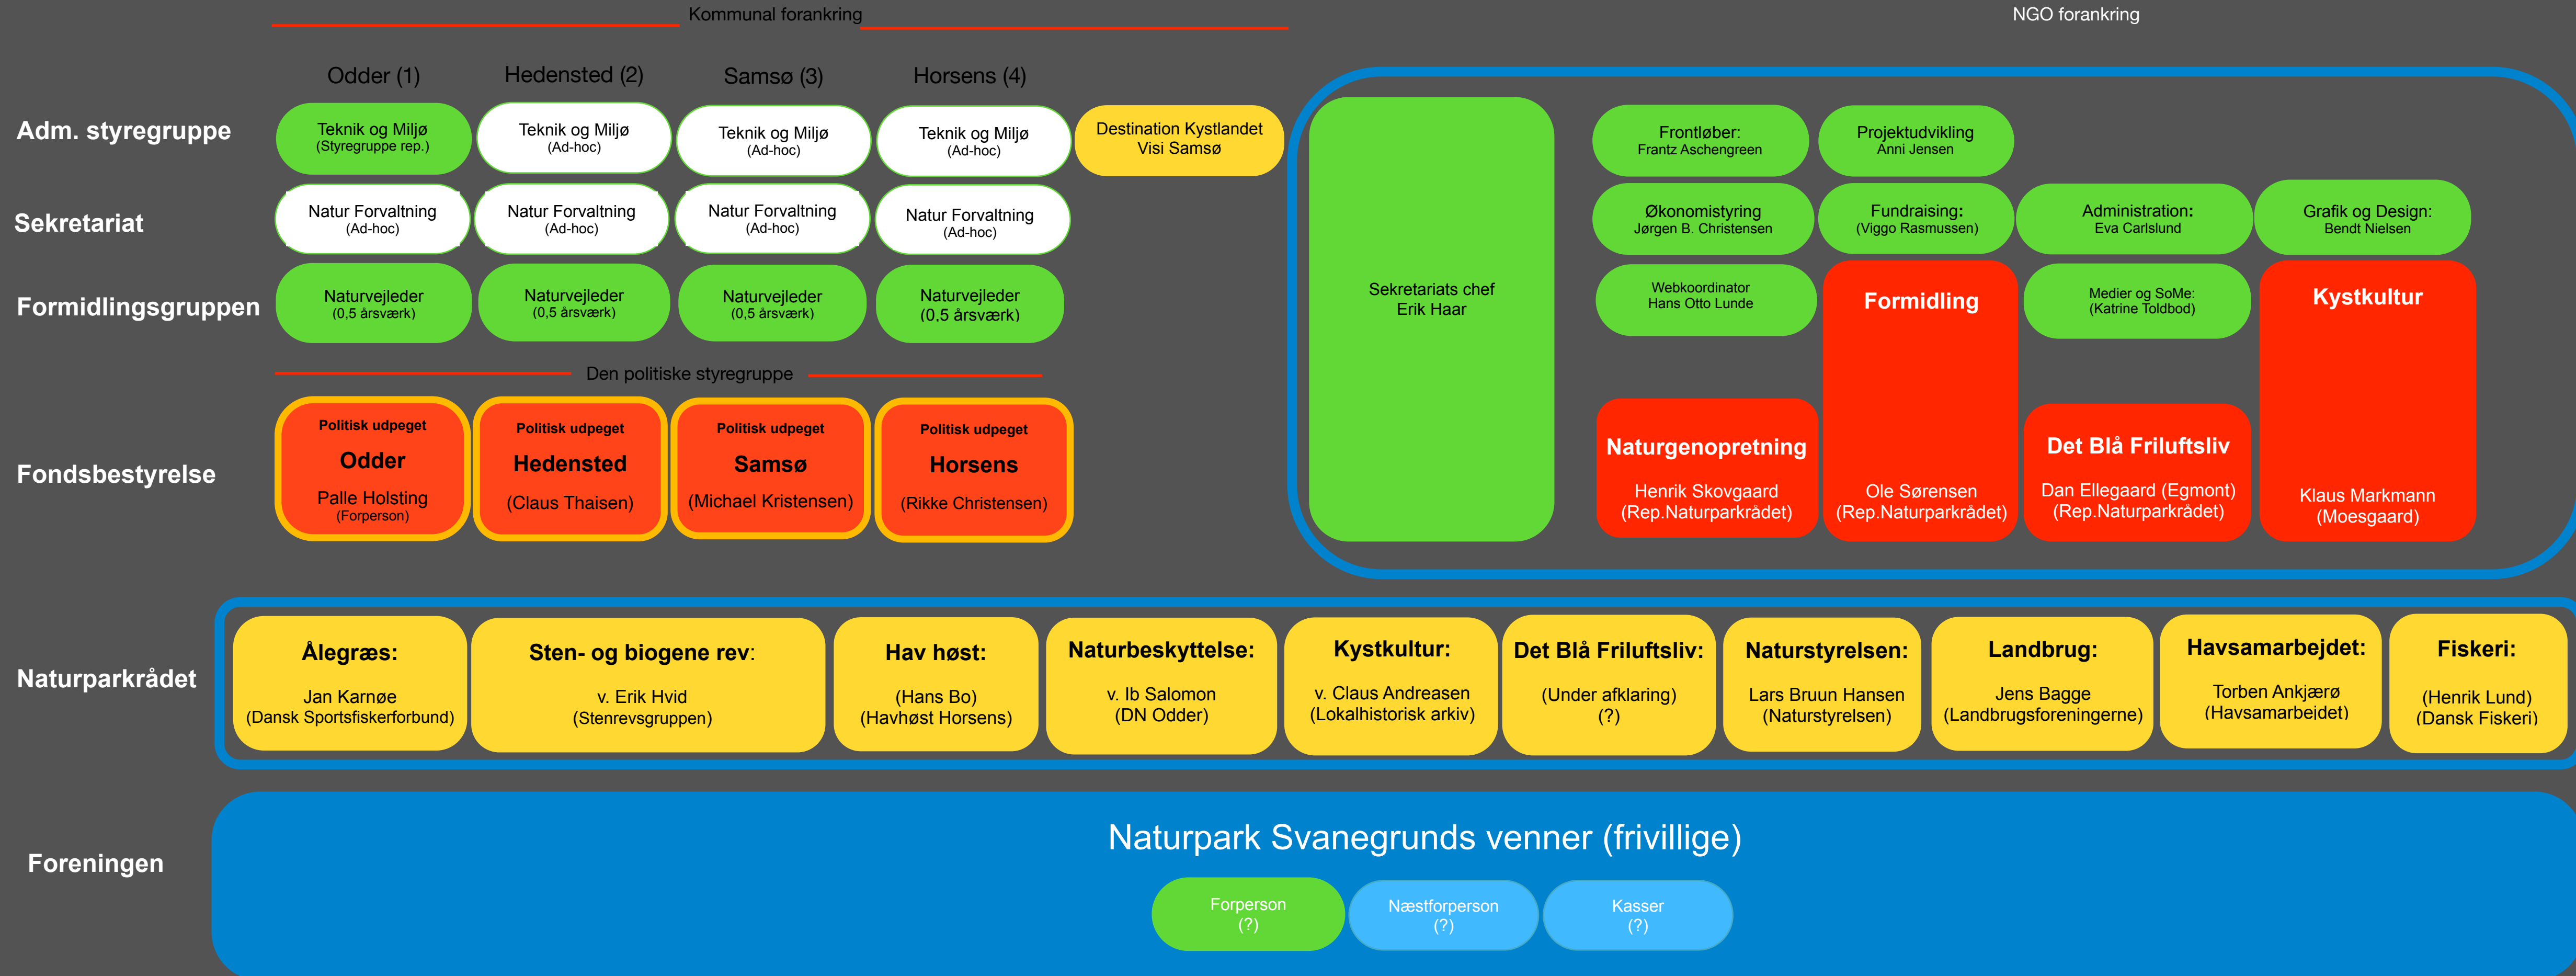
Kommunal forankring

NGO forankring

Odder (1)
Hedensted (2)
Samsø (3)
Horsens (4)

Adm. styregruppe

Teknik og Miljø
(Styregruppe rep.)

Teknik og Miljø
(Ad-hoc)

Teknik og Miljø
(Ad-hoc)

Teknik og Miljø
(Ad-hoc)

Destination Kystlandet
Visi Samsø

Sekretariat

Natur Forvaltning
(Ad-hoc)

Natur Forvaltning
(Ad-hoc)

Natur Forvaltning
(Ad-hoc)

Natur Forvaltning
(Ad-hoc)

Formidlingsgruppen

Naturvejleder
(0,5 årsværk)

Naturvejleder
(0,5 årsværk)

Naturvejleder
(0,5 årsværk)

Naturvejleder
(0.5 årsværk)

Den politiske styregruppe

Fondsbestyrelse

Politisk udpeget
Odder
Palle Holsting
(Forperson)

Politisk udpeget
Hedensted
(Claus Thaisen)

Politisk udpeget
Samsø
(Michael Kristensen)

Politisk udpeget
Horsens
(Rikke Christensen)

Sekretariats chef
Erik Haar

Frontløber:
Frantz Aschengreen

Projektudvikling
Anni Jensen

Økonomistyring
Jørgen B. Christensen

Fundraising:
(Viggo Rasmussen)

Administration:
Eva Carlslund

Grafik og Design:
Bendt Nielsen

Webkoordinator
Hans Otto Lunde

Formidling
Ole Sørensen
(Rep.Naturparkrådet)

Medier og SoMe:
(Katrine Toldbod)

Kystkultur
Klaus Markmann
(Moesgaard)

Naturgenopretning
Henrik Skovgaard
(Rep.Naturparkrådet)

Det Blå Friluftsliv
Dan Ellegaard (Egmont)
(Rep.Naturparkrådet)

Naturparkrådet

Ålegræs:
Jan Karnøe
(Dansk Sportsfiskerforbund)

Sten- og biogene rev:
v. Erik Hvid
(Stenrevsgruppen)

Hav høst:
(Hans Bo)
(Havhøst Horsens)

Naturbeskyttelse:
v. Ib Salomon
(DN Odder)

Kystkultur:
v. Claus Andreasen
(Lokalhistorisk arkiv)

Det Blå Friluftsliv:
(Under afklaring)
(?)

Naturstyrelsen:
Lars Bruun Hansen
(Naturstyrelsen)

Landbrug:
Jens Bagge
(Landbrugsforeningerne)

Havsamarbejdet:
Torben Ankjærø
(Havsamarbeidet)

Fiskeri:
(Henrik Lund)
(Dansk Fiskeri)

Foreningen

Naturpark Svanegrunds venner (frivillige)

Forperson
(?)

Næstforperson
(?)

Kasser
(?)